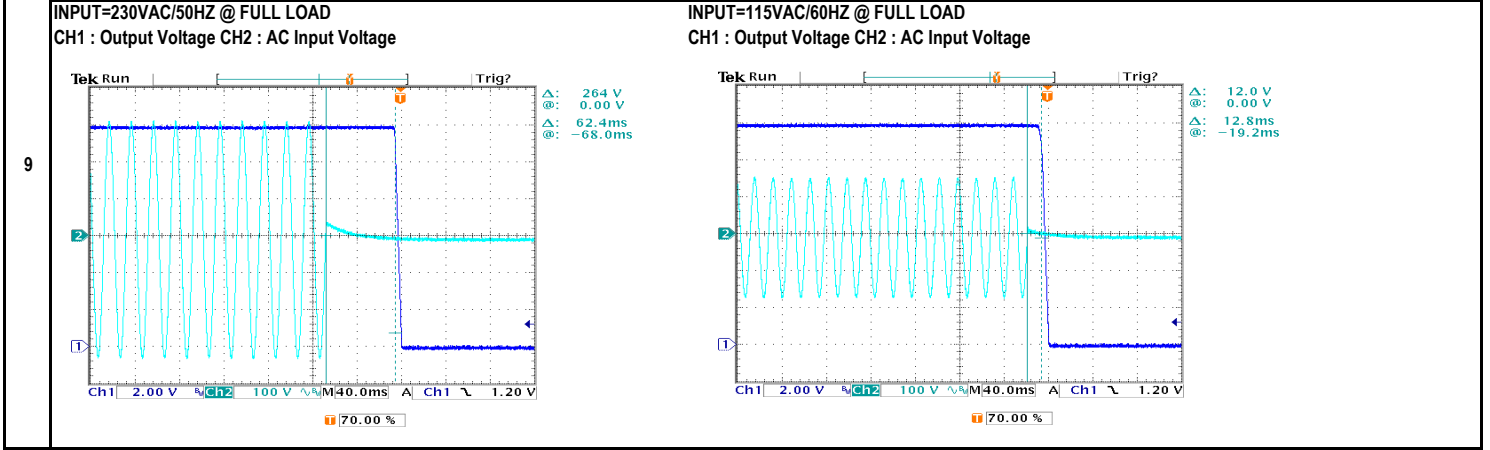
9

INPUT=230VAC/50HZ @ FULL LOAD
CH1 : Output Voltage CH2 : AC Input Voltage

Tek Run Trig?

Δ: 264 V
@: 0.00 V
Δ: 62.4ms
@: −68.0ms

2
1

Ch1 2.00 V Ch2 100 V M 40.0ms A Ch1 ⌄ 1.20 V
70.00 %

INPUT=115VAC/60HZ @ FULL LOAD
CH1 : Output Voltage CH2 : AC Input Voltage

Tek Run Trig?

Δ: 12.0 V
@: 0.00 V
Δ: 12.8ms
@: −19.2ms

2
1

Ch1 2.00 V Ch2 100 V M 40.0ms A Ch1 ⌄ 1.20 V
70.00 %